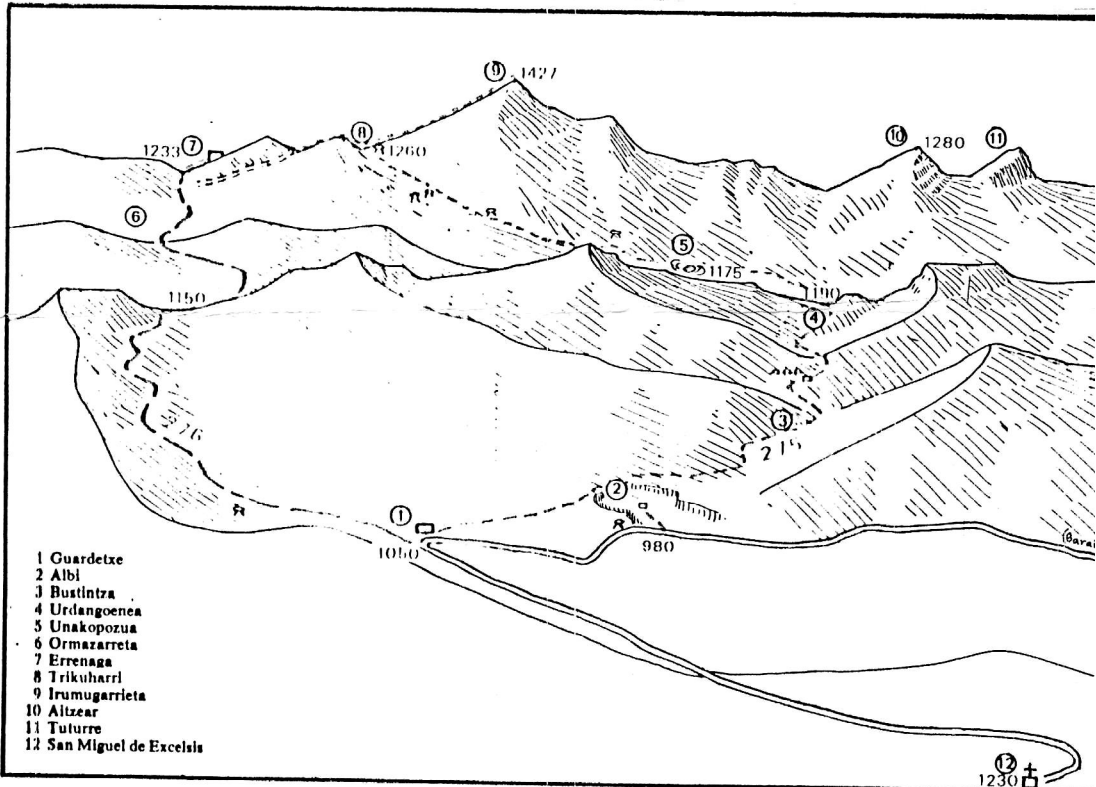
9 1427

1233 7

8 1260

10 1280 11

6

5 1175

1190

1150

4

3

276

215

2

1

1050

980

(Barai

12 1230

1 Guardetxe
2 Albi
3 Bustintza
4 Urdangoenea
5 Unakopozua
6 Ormazarreta
7 Errenaga
8 Trikuharri
9 Irumugarrieta
10 Aitzear
11 Tuturre
12 San Miguel de Excelsis